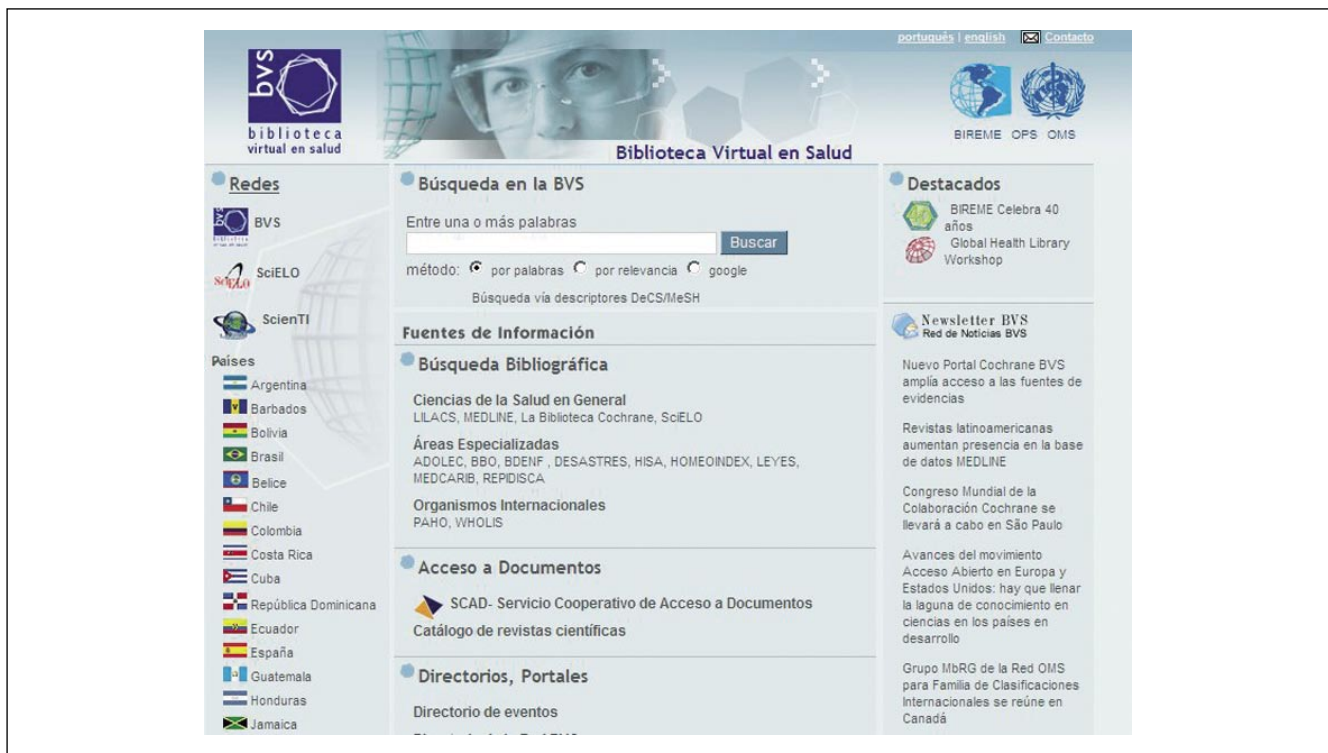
português | english Contacto

bvs
biblioteca
virtual en salud

Biblioteca Virtual en Salud

BIREME OPS OMS

Redes

BVS

SciELO

ScienTI

Países

Argentina
Barbados
Bolivia
Brasil
Belice
Chile
Colombia
Costa Rica
Cuba
República Dominicana
Ecuador
España
Guatemala
Honduras
Jamaica

Búsqueda en la BVS

Entre una o más palabras

Buscar

método: por palabras por relevancia google

Búsqueda vía descriptores DeCS/MeSH

Fuentes de Información

Búsqueda Bibliográfica

Ciencias de la Salud en General
LILACS, MEDLINE, La Biblioteca Cochrane, SciELO

Áreas Especializadas
ADOLEC, BBO, BDENF , DESASTRES, HISA, HOMEOINDEX, LEYES, MEDCARIB, REPIDISCA

Organismos Internacionales
PAHO, WHOLIS

Acceso a Documentos

SCAD- Servicio Cooperativo de Acceso a Documentos

Catálogo de revistas científicas

Directorios, Portales

Directorio de eventos

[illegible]

Destacados

BIREME Celebra 40 años

Global Health Library Workshop

Newsletter BVS
Red de Noticias BVS

Nuevo Portal Cochrane BVS amplía acceso a las fuentes de evidencias

Revistas latinoamericanas aumentan presencia en la base de datos MEDLINE

Congreso Mundial de la Colaboración Cochrane se llevará a cabo en São Paulo

Avances del movimiento Acceso Abierto en Europa y Estados Unidos: hay que llenar la laguna de conocimiento en ciencias en los países en desarrollo

Grupo MbRG de la Red OMS para Familia de Clasificaciones Internacionales se reúne en Canadá